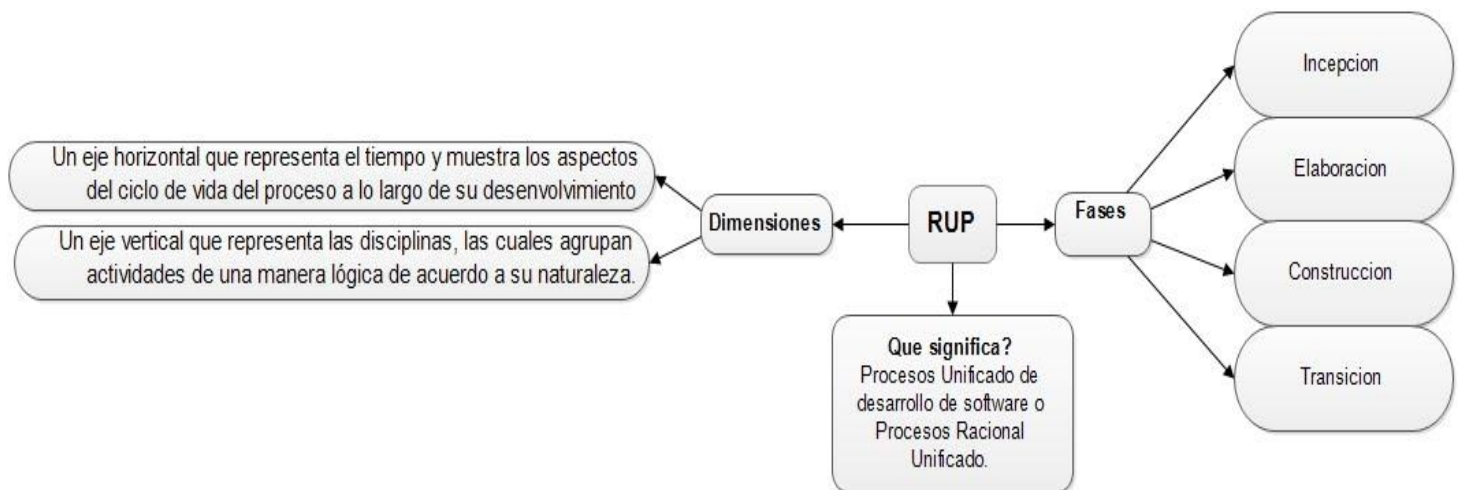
Un eje horizontal que representa el tiempo y muestra los aspectos del ciclo de vida del proceso a lo largo de su desenvolvimiento

Un eje vertical que representa las disciplinas, las cuales agrupan actividades de una manera lógica de acuerdo a su naturaleza.

Dimensiones

RUP

Fases

Incepcion

Elaboracion

Construccion

Transicion

Que significa?
Procesos Unificado de desarrollo de software o Procesos Racional Unificado.